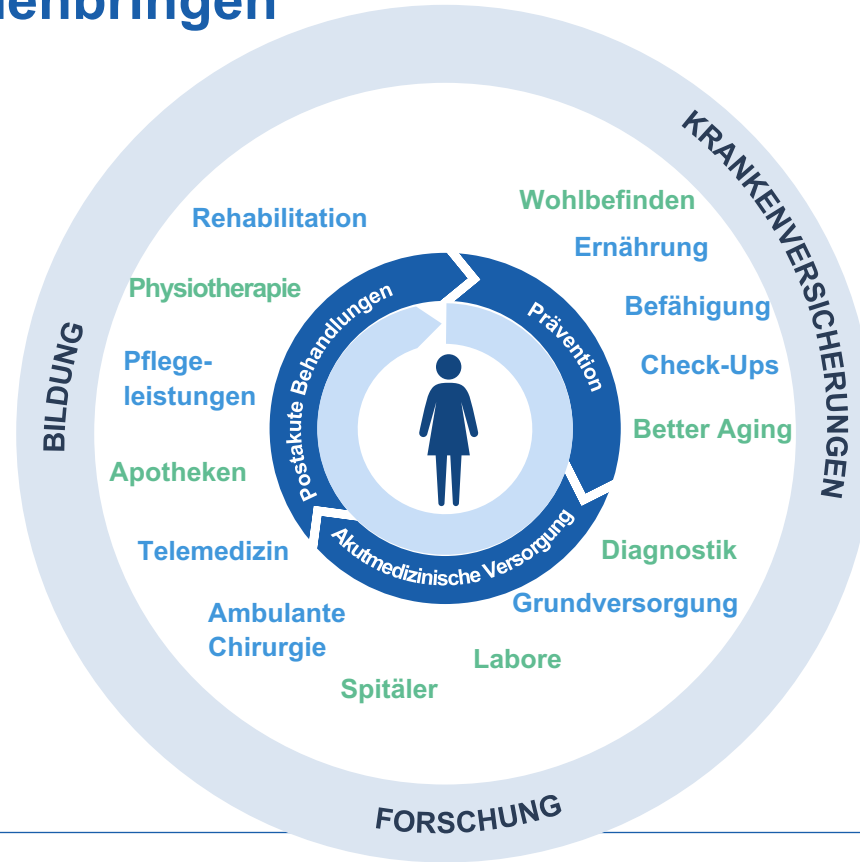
enbringen

KRANKENVERSICHERUNGEN

BILDUNG

FORSCHUNG

Rehabilitation

Physiotherapie

Pflegeleistungen

Apotheken

Telemedizin

Ambulante Chirurgie

Spitäler

Labore

Grundversorgung

Diagnostik

Better Aging

Check-Ups

Befähigung

Ernährung

Wohlbefinden

Postakute Behandlungen

Prävention

Akutmedizinische Versorgung